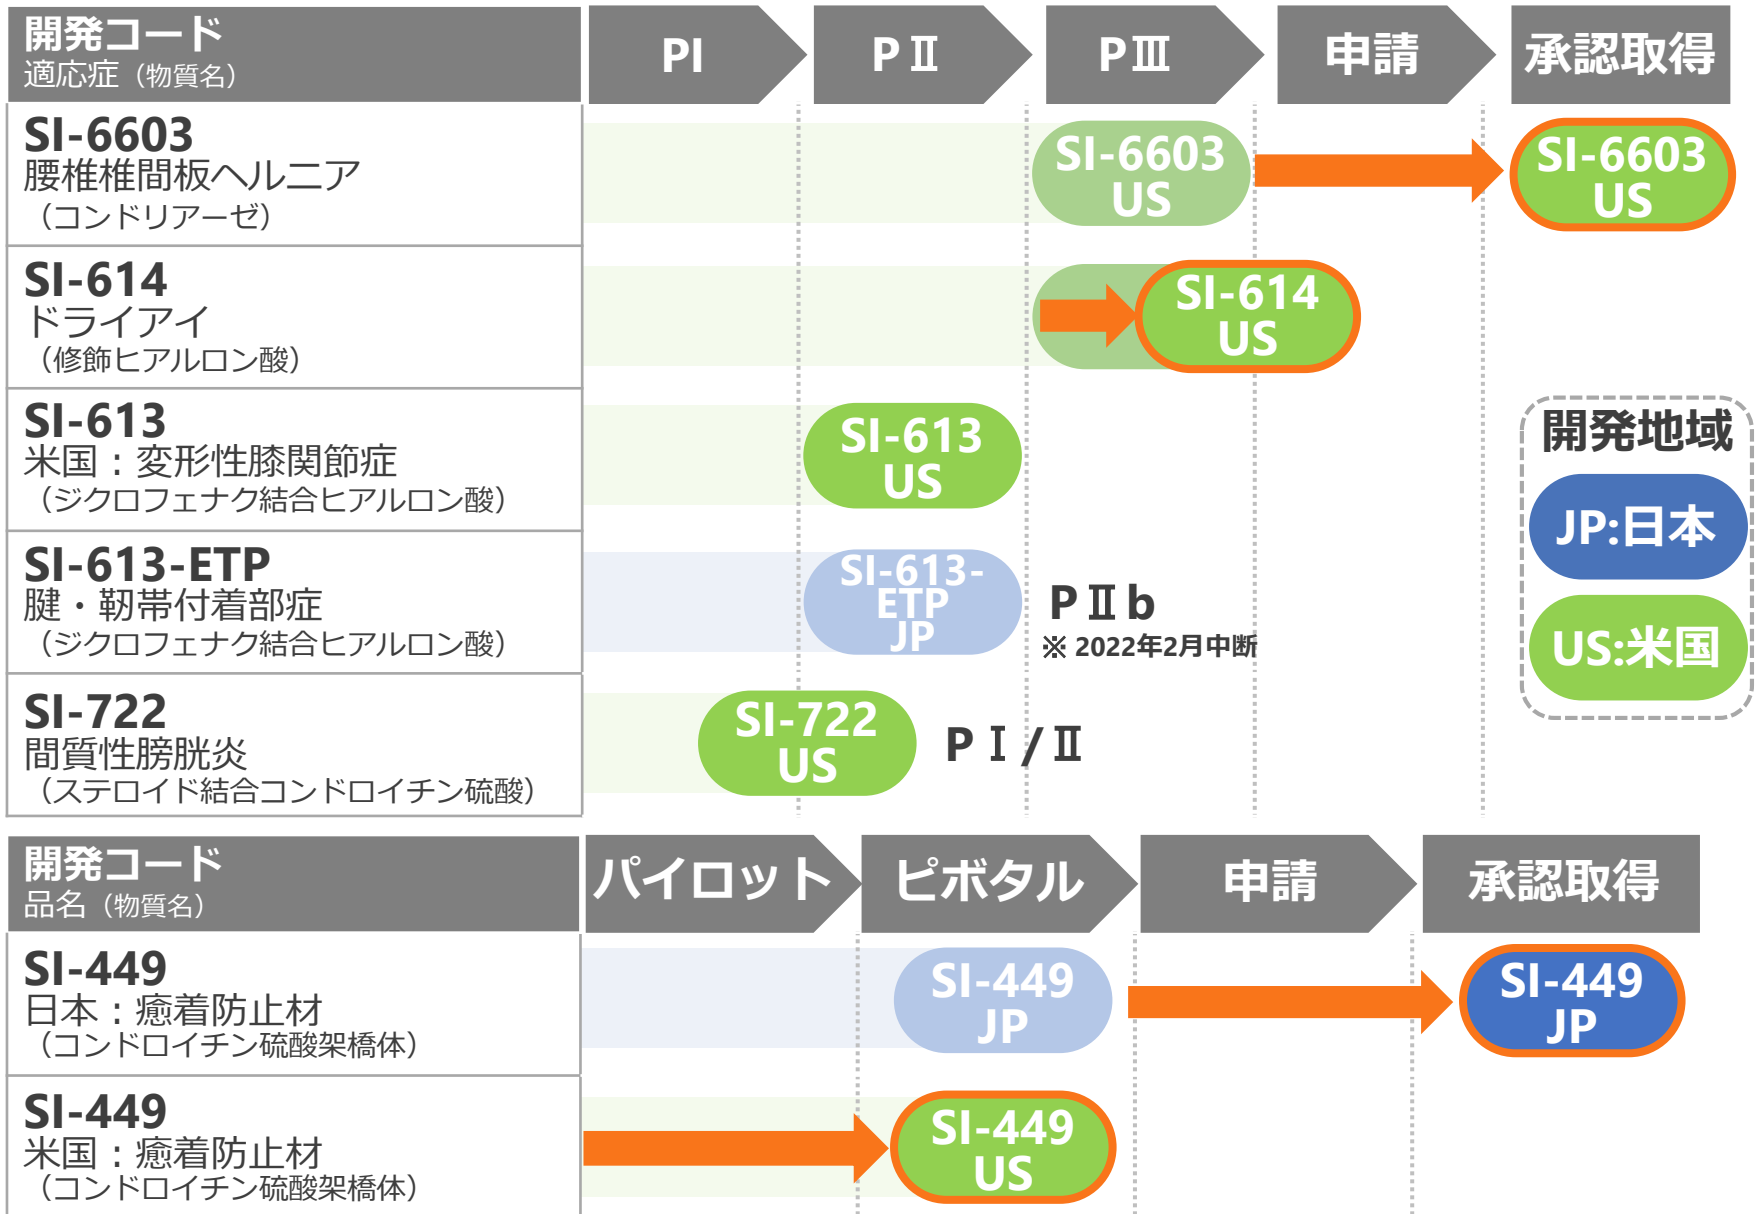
| 開発コード 適応症（物質名） | PI | PⅡ | PⅢ | 申請 | 承認取得 |
|---|---|---|---|---|---|
| SI-6603 腰椎椎間板ヘルニア （コンドリアーゼ） | | | SI-6603 US | | SI-6603 US |
| SI-614 ドライアイ （修飾ヒアルロン酸） | | | SI-614 US | | |
| SI-613 米国：変形性膝関節症 （ジクロフェナク結合ヒアルロン酸） | | SI-613 US | | | |
| SI-613-ETP 腱・靭帯付着部症 （ジクロフェナク結合ヒアルロン酸） | | SI-613-ETP JP | PⅡb ※ 2022年2月中断 | | |
| SI-722 間質性膀胱炎 （ステロイド結合コンドロイチン硫酸） | SI-722 US | PⅠ/Ⅱ | | | |

開発地域
JP:日本
US:米国

| 開発コード 品名（物質名） | パイロット | ピボタル | 申請 | 承認取得 |
|---|---|---|---|---|
| SI-449 日本：癒着防止材 （コンドロイチン硫酸架橋体） | | SI-449 JP | | SI-449 JP |
| SI-449 米国：癒着防止材 （コンドロイチン硫酸架橋体） | | SI-449 US | | |